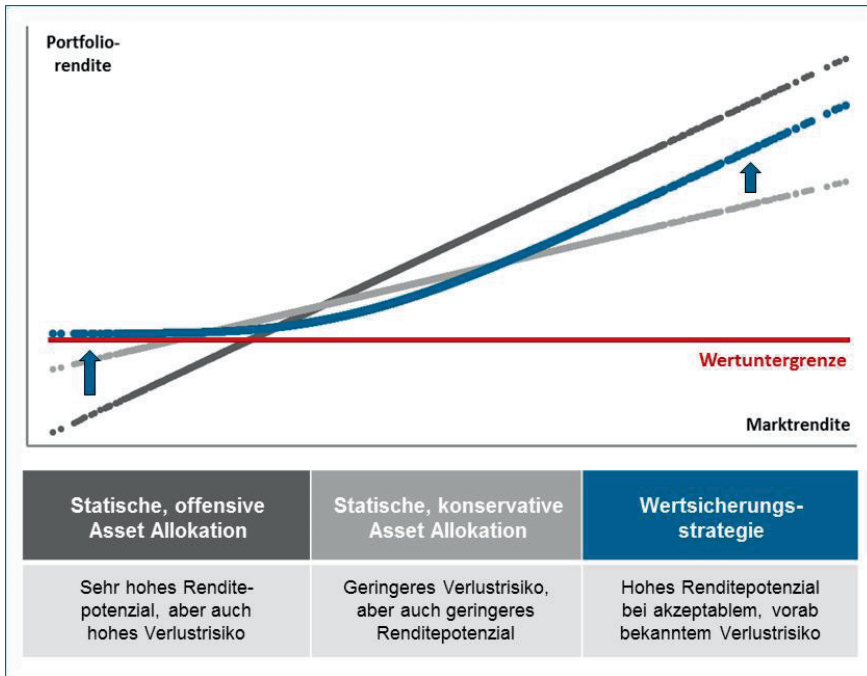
Portfoliorendite

Wertuntergrenze

Marktrendite

| Statische, offensive Asset Allokation | Statische, konservative Asset Allokation | Wertsicherungsstrategie |
|---|---|---|
| Sehr hohes Renditepotenzial, aber auch hohes Verlustrisiko | Geringeres Verlustrisiko, aber auch geringeres Renditepotenzial | Hohes Renditepotenzial bei akzeptablem, vorab bekanntem Verlustrisiko |